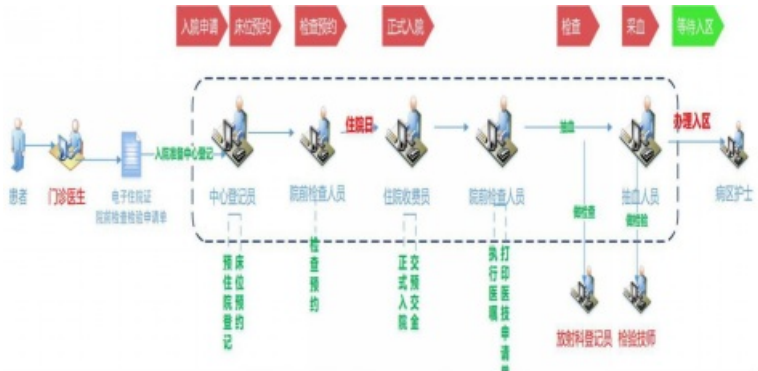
入院申请
床位预约
检查预约
正式入院
检查
采血
等待入区

患者
门诊医生
电子住院证
院前检查检验申请单
入院准备中心登记
中心登记员
院前检查人员
住院日
住院收费员
院前检查人员
抽血
抽血人员
办理入区
病区护士

预住院登记
床位预约
检查预约
正式入院
交预交金
执行医嘱
打印医技申请单
做检查
做检验
放射科登记员
检验技师